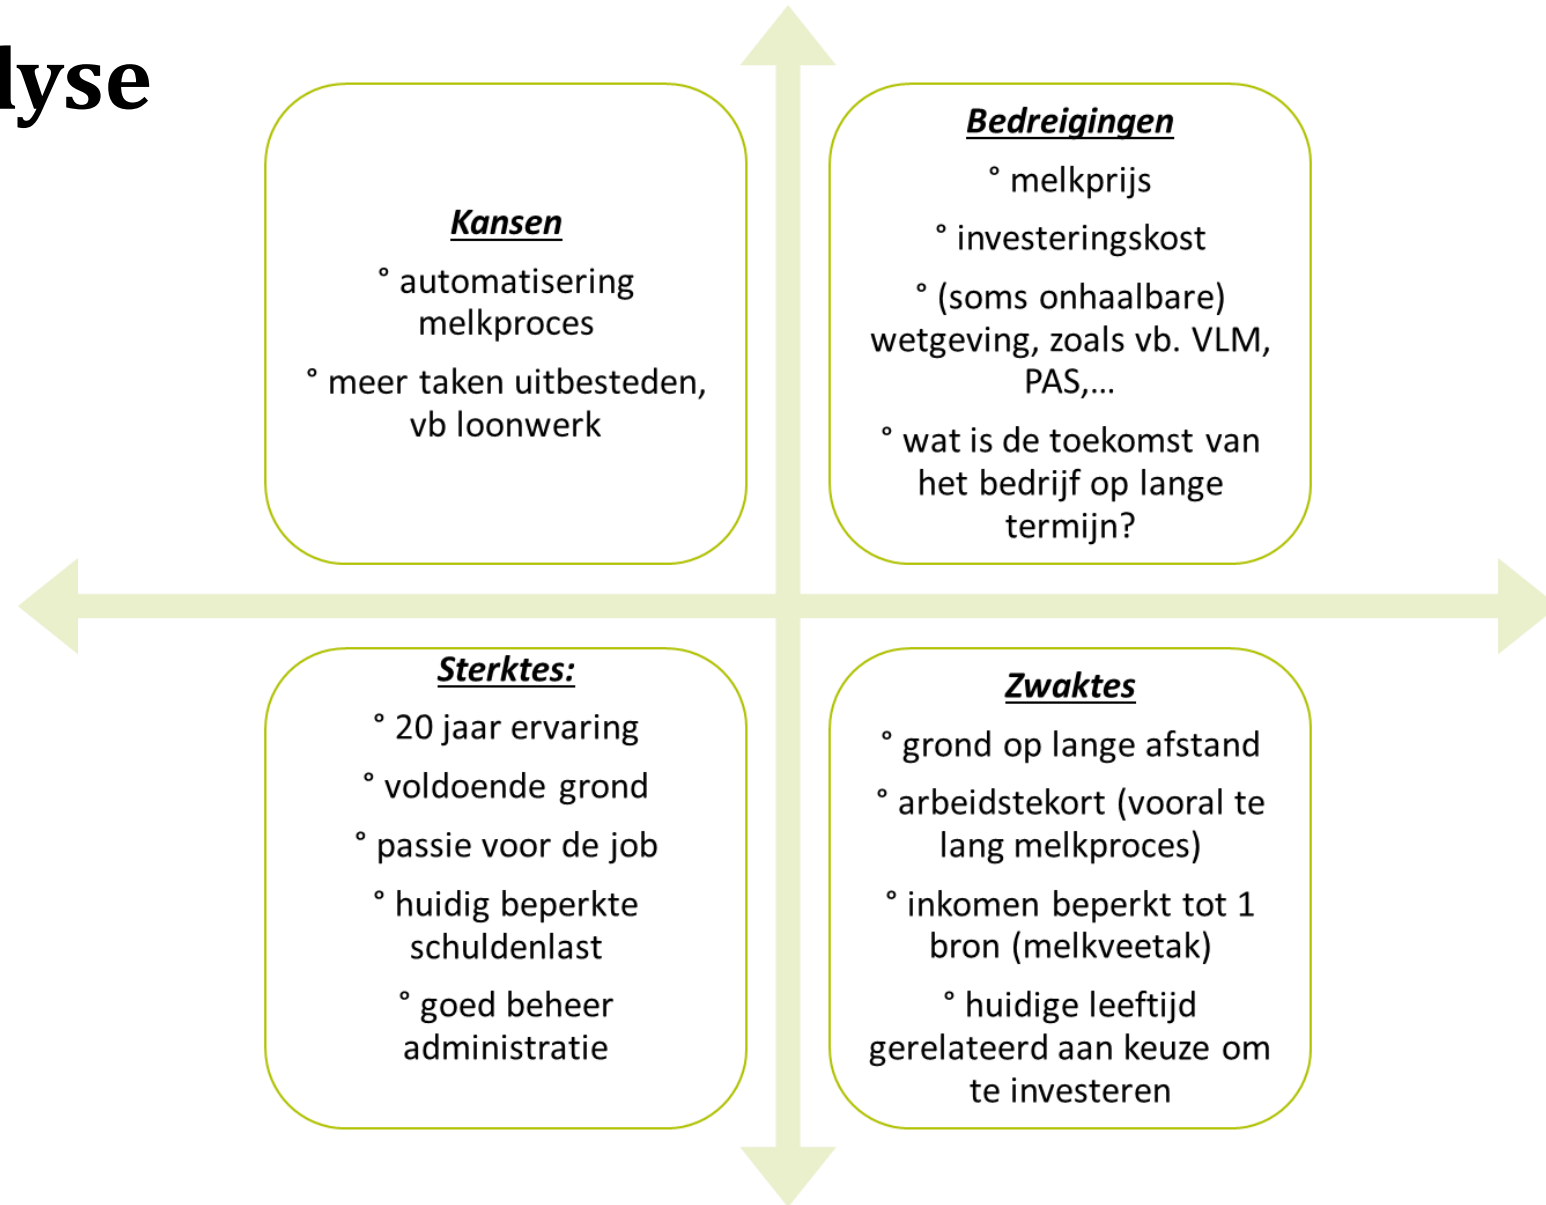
lyse

Kansen

° automatisering melkproces

° meer taken uitbesteden, vb loonwerk

Bedreigingen

° melkprijs

° investeringskost

° (soms onhaalbare) wetgeving, zoals vb. VLM, PAS,…

° wat is de toekomst van het bedrijf op lange termijn?

Sterktes:

° 20 jaar ervaring

° voldoende grond

° passie voor de job

° huidig beperkte schuldenlast

° goed beheer administratie

Zwaktes

° grond op lange afstand

° arbeidstekort (vooral te lang melkproces)

° inkomen beperkt tot 1 bron (melkveetak)

° huidige leeftijd gerelateerd aan keuze om te investeren